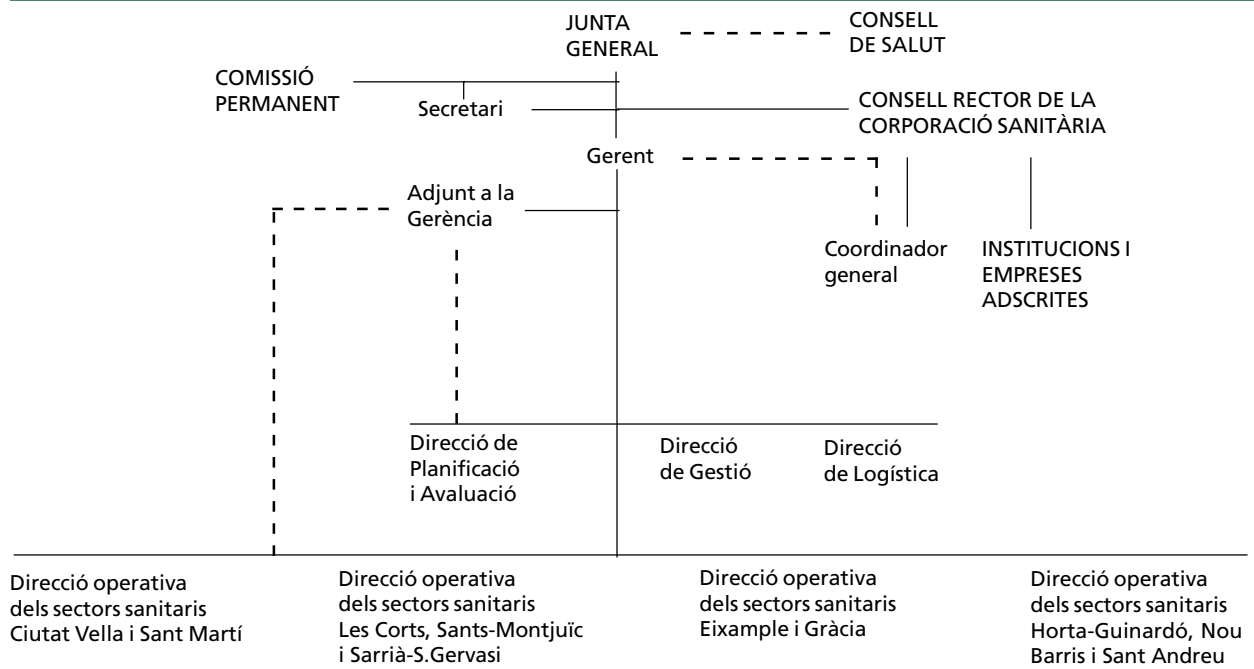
JUNTA GENERAL

CONSELL DE SALUT

COMISSIÓ PERMANENT

Secretari

CONSELL RECTOR DE LA CORPORACIÓ SANITÀRIA

Gerent

Adjunt a la Gerència

Coordinador general

INSTITUCIONS I EMPRESES ADSCRITES

Direcció de Planificació i Avaluació

Direcció de Gestió

Direcció de Logística

Direcció operativa dels sectors sanitaris Ciutat Vella i Sant Martí

Direcció operativa dels sectors sanitaris Les Corts, Sants-Montjuïc i Sarrià-S.Gervasi

Direcció operativa dels sectors sanitaris Eixample i Gràcia

Direcció operativa dels sectors sanitaris Horta-Guinardó, Nou Barris i Sant Andreu